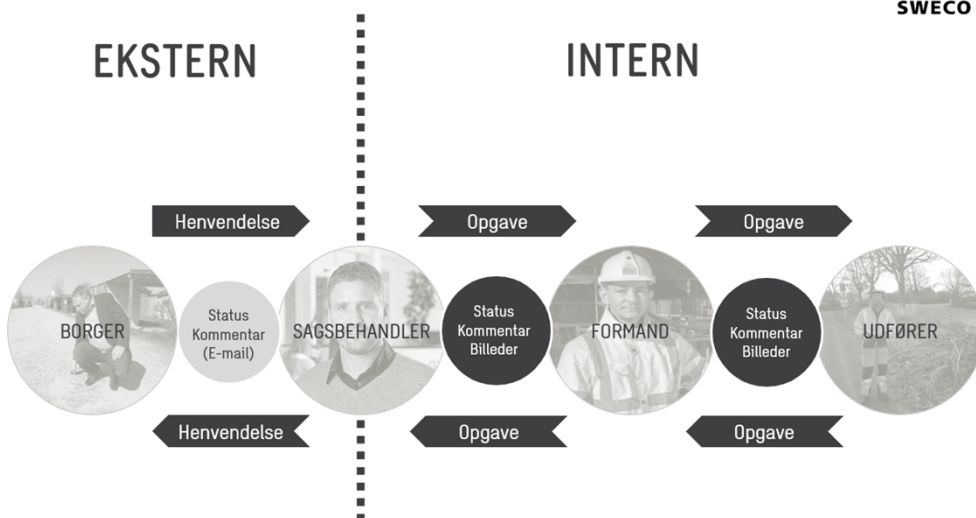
SWECO

EKSTERN

INTERN

Henvendelse

Opgave

Opgave

BORGER

Status Kommentar (E-mail)

SAGSBEHANDLER

Status Kommentar Billeder

FORMAND

Status Kommentar Billeder

UDFØRER

Henvendelse

Opgave

Opgave